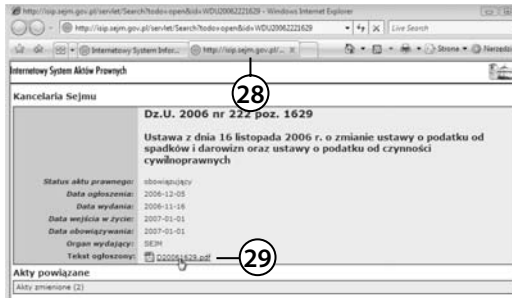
http://isip.sejm.gov.pl/servlet/Search?todo=open&id=WDU20062221629 - Windows Internet Explorer

http://isip.sejm.gov.pl/servlet/Search?todo=open&id=WDU20062221629

Live Search

Internetowy System Infor...

http://isip.sejm.gov.pl/... ×

Strona

Narzędzia

Internetowy System Aktów Prawnych

Kancelaria Sejmu

28

Dz.U. 2006 nr 222 poz. 1629

Ustawa z dnia 16 listopada 2006 r. o zmianie ustawy o podatku od spadków i darowizn oraz ustawy o podatku od czynności cywilnoprawnych

| | |
|---|---|
| Status aktu prawnego: | obowiązujący |
| Data ogłoszenia: | 2006-12-05 |
| Data wydania: | 2006-11-16 |
| Data wejścia w życie: | 2007-01-01 |
| Data obowiązywania: | 2007-01-01 |
| Organ wydający: | SEJM |
| Tekst ogłoszony: | D20061629.pdf |

29

Akty powiązane

Akty zmienione (2)